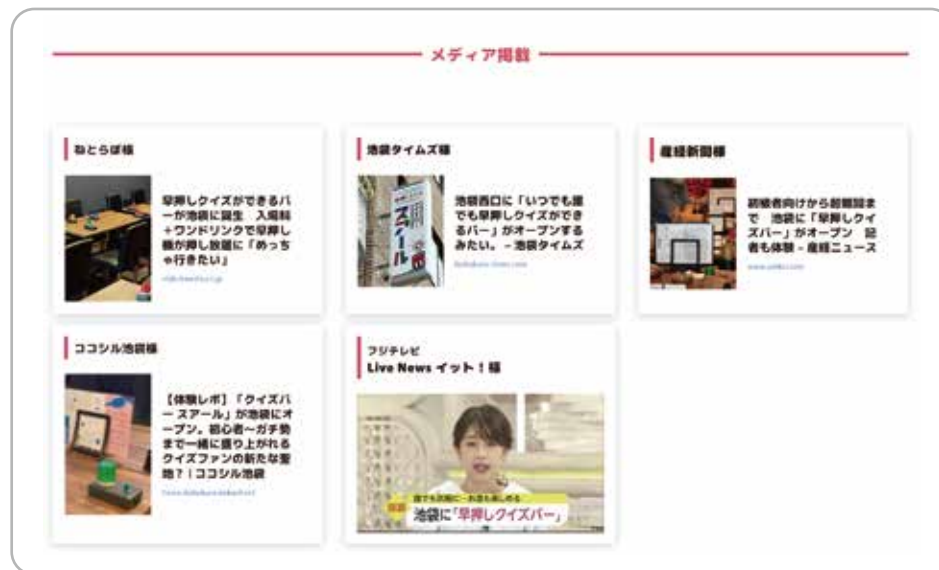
メディア掲載

ねとらぼ様

早押しクイズができるバーが池袋に誕生　入場料+ワンドリンクで早押し機が押し放題に「めっちゃ行きたい」

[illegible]

池袋タイムズ様

池袋西口に「いつでも誰でも早押しクイズができるバー」がオープンするみたい。 - 池袋タイムズ

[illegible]

スアール

産経新聞様

初級者向けから超難問まで　池袋に「早押しクイズバー」がオープン　記者も体験 - 産経ニュース

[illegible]

ココシル池袋様

【体験レポ】「クイズバー スアール」が池袋にオープン。初心者～ガチ勢まで一緒に盛り上がれるクイズファンの新たな聖地？！ココシル池袋

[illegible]

フジテレビ
Live News イット！様

誰でも気軽に～お酒も楽しめる
池袋に「早押しクイズバー」